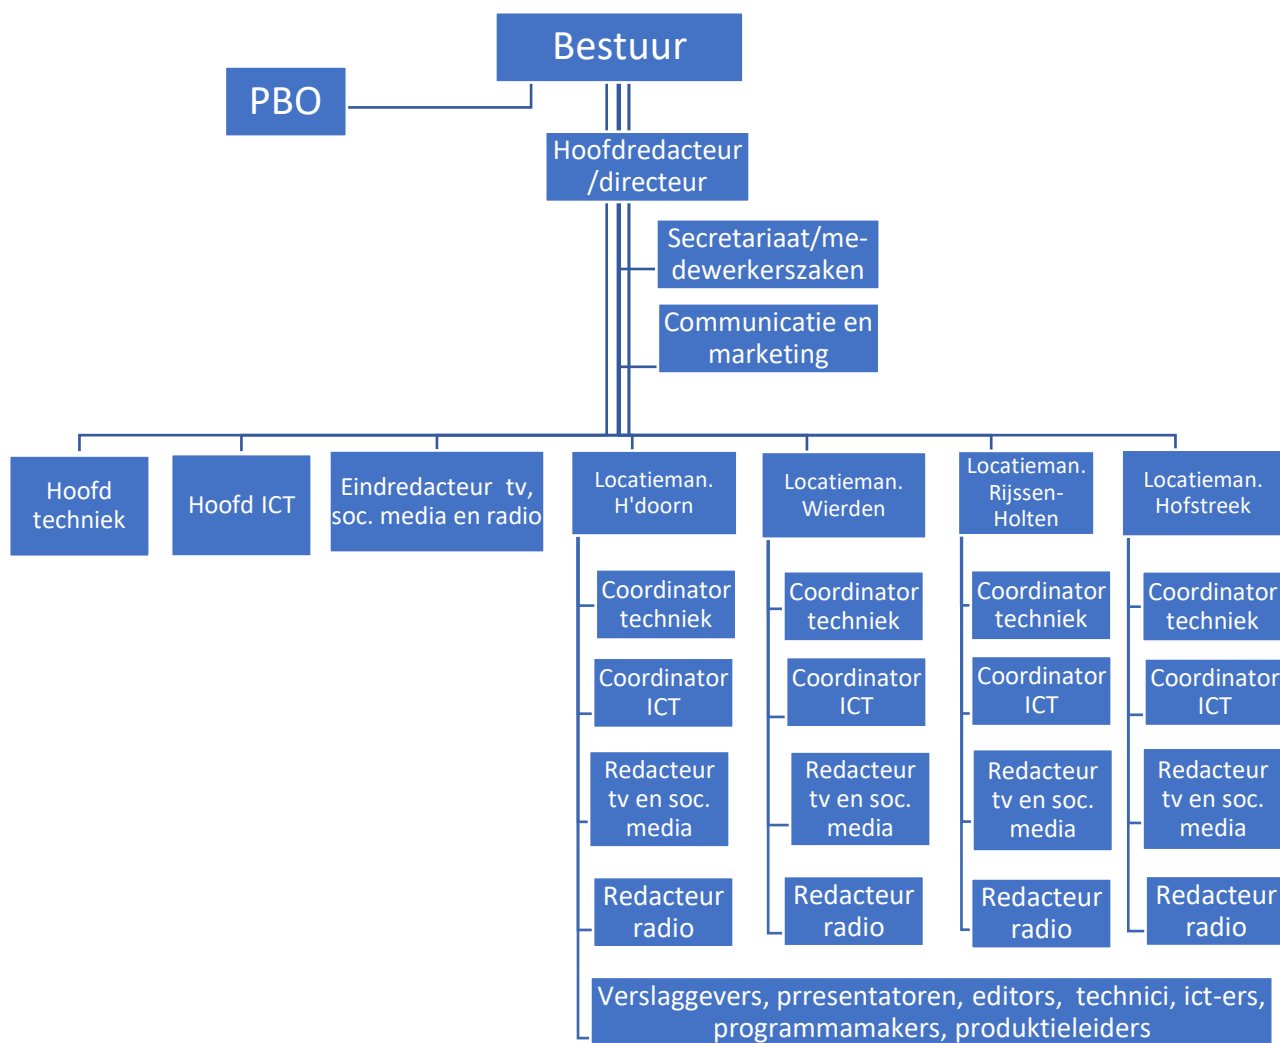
Bestuur

PBO

Hoofdredacteur /directeur

Secretariaat/medewerkerszaken

Communicatie en marketing

Hoofd techniek

Hoofd ICT

Eindredacteur tv, soc. media en radio

Locatieman. H'doorn

Coordinator techniek

Coordinator ICT

Redacteur tv en soc. media

Redacteur radio

Locatieman. Wierden

Coordinator techniek

Coordinator ICT

Redacteur tv en soc. media

Redacteur radio

Locatieman. Rijssen-Holten

Coordinator techniek

Coordinator ICT

Redacteur tv en soc. media

Redacteur radio

Locatieman. Hofstreek

Coordinator techniek

Coordinator ICT

Redacteur tv en soc. media

Redacteur radio

Verslaggevers, prresentatoren, editors, technici, ict-ers, programmamakers, produktieleiders